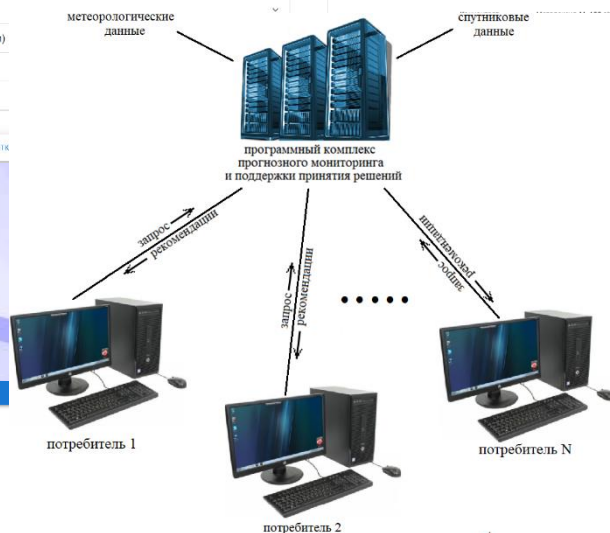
метеорологические данные

спутниковые данные

программный комплекс прогнозного мониторинга и поддержки принятия решений

запрос
рекомендации

запрос
рекомендации

рекомендации
запрос

• • • • •

потребитель 1

потребитель 2

потребитель N